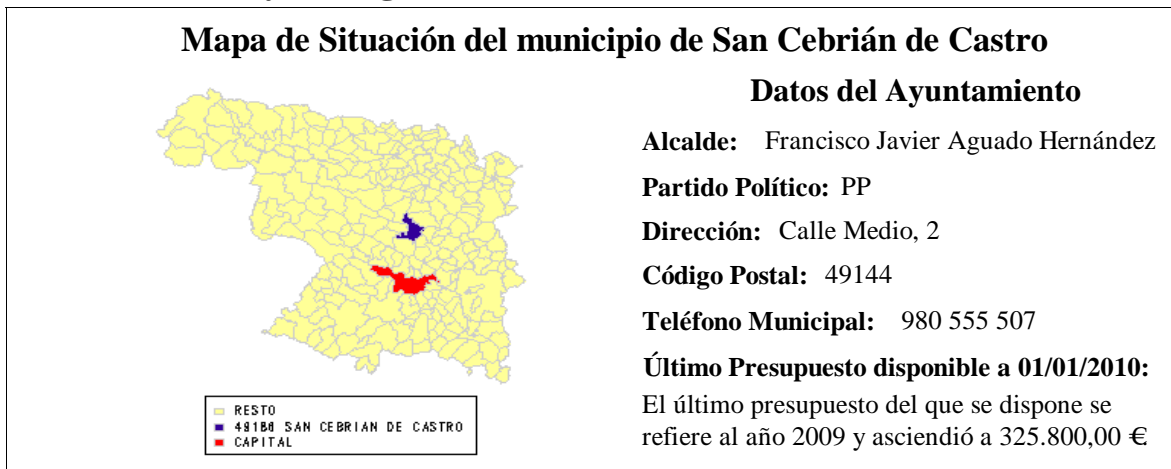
Mapa de Situación del municipio de San Cebrián de Castro

Datos del Ayuntamiento

Alcalde: Francisco Javier Aguado Hernández

Partido Político: PP

Dirección: Calle Medio, 2

Código Postal: 49144

Teléfono Municipal: 980 555 507

Último Presupuesto disponible a 01/01/2010:

El último presupuesto del que se dispone se refiere al año 2009 y ascendió a 325.800,00 €

RESTO
49186 SAN CEBRIAN DE CASTRO
CAPITAL